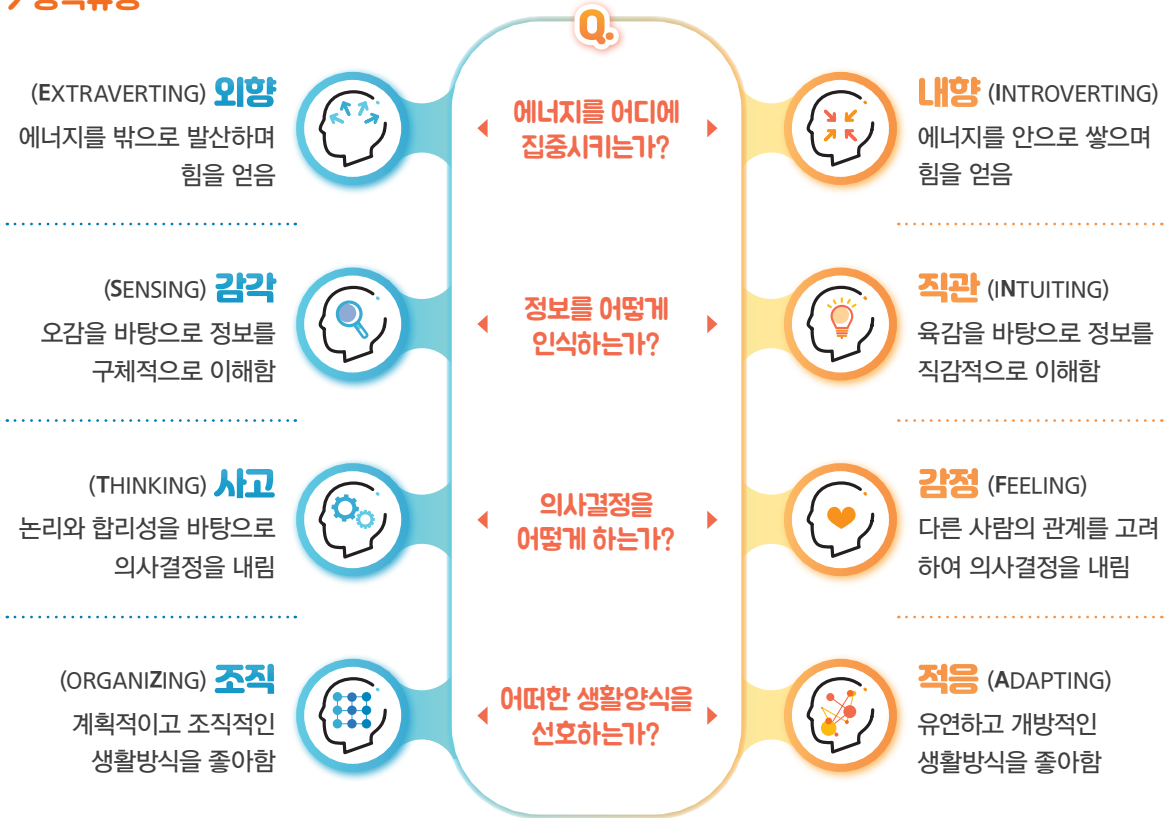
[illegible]

Q.

(EXTRAVERTING) 외향
에너지를 밖으로 발산하며 힘을 얻음

에너지를 어디에 집중시키는가?

내향 (INTROVERTING)
에너지를 안으로 쌓으며 힘을 얻음

(SENSING) 감각
오감을 바탕으로 정보를 구체적으로 이해함

정보를 어떻게 인식하는가?

직관 (INTUITING)
육감을 바탕으로 정보를 직감적으로 이해함

(THINKING) 사고
논리와 합리성을 바탕으로 의사결정을 내림

의사결정을 어떻게 하는가?

감정 (FEELING)
다른 사람의 관계를 고려하여 의사결정을 내림

(ORGANIZING) 조직
계획적이고 조직적인 생활방식을 좋아함

어떠한 생활양식을 선호하는가?

적응 (ADAPTING)
유연하고 개방적인 생활방식을 좋아함